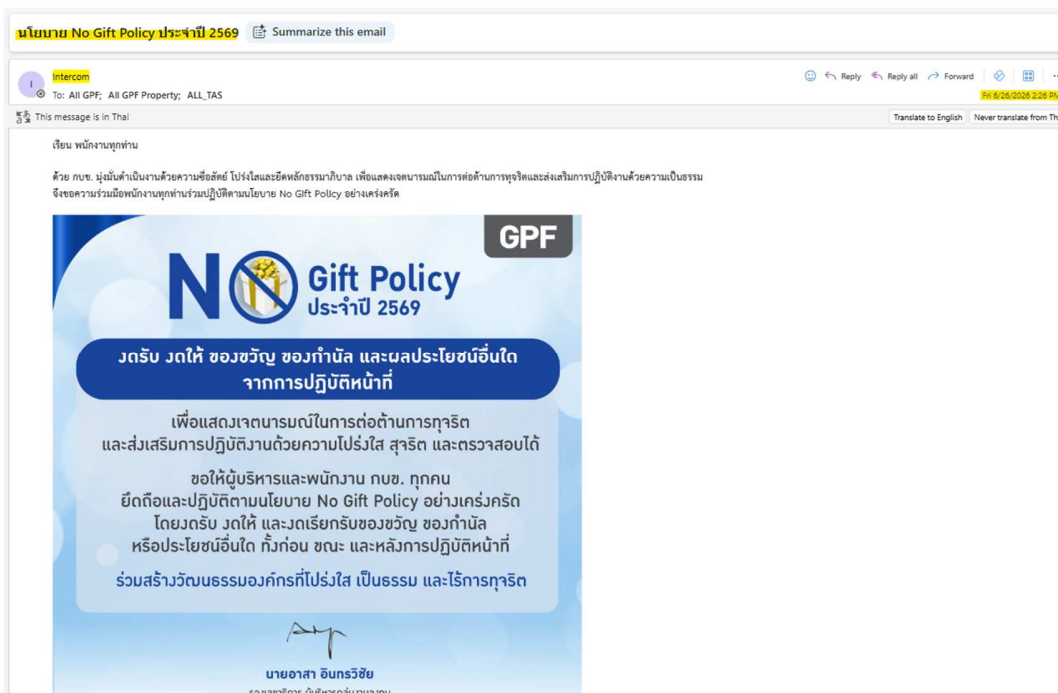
นโยบาย No Gift Policy ประจำปี 2569

Summarize this email

Intercom
To: All GPF; All GPF Property; ALL_TAS

Reply
Reply all
Forward

Fri 6/26/2026 2:26 PM

This message is in Thai

Translate to English
Never translate from Th

เรียน พนักงานทุกท่าน

ด้วย กบข. มุ่งมั่นดำเนินงานด้วยความซื่อสัตย์ โปร่งใสและยึดหลักธรรมาภิบาล เพื่อแสดงเจตนารมณ์ในการต่อต้านการทุจริตและส่งเสริมการปฏิบัติงานด้วยความเป็นธรรม จึงขอความร่วมมือพนักงานทุกท่านร่วมปฏิบัติตามนโยบาย No Gift Policy อย่างเคร่งครัด

GPF

NO Gift Policy
ประจำปี 2569

งดรับ งดให้ ของขวัญ ของกำนัล และผลประโยชน์อื่นใด จากการปฏิบัติหน้าที่

เพื่อแสดงเจตนารมณ์ในการต่อต้านการทุจริต และส่งเสริมการปฏิบัติงานด้วยความโปร่งใส สุจริต และตรวจสอบได้

ขอให้ผู้บริหารและพนักงาน กบข. ทุกคน ยึดถือและปฏิบัติตามนโยบาย No Gift Policy อย่างเคร่งครัด โดยงดรับ งดให้ และงดเรียกรับของขวัญ ของกำนัล หรือประโยชน์อื่นใด ทั้งก่อน ขณะ และหลังการปฏิบัติหน้าที่

ร่วมสร้างวัฒนธรรมองค์กรที่โปร่งใส เป็นธรรม และไร้การทุจริต

นายอาสา อินทรวิชัย
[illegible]